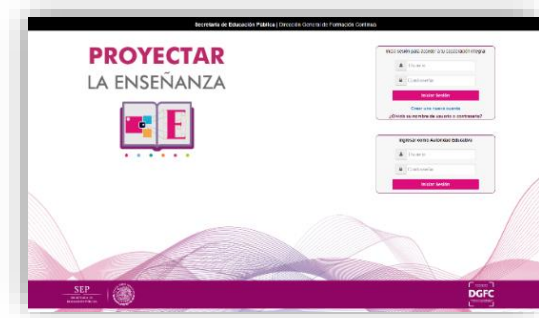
Secretaría de Educación Pública | Dirección General de Formación Continua

PROYECTAR
LA ENSEÑANZA

E

Inicia sesión para acceder a tu experiencia integral
Usuario
Contraseña
Iniciar Sesión
Crear una nueva cuenta
¿Olvidó su nombre de usuario o contraseña?

Ingresar como Autoridad Educativa
Usuario
Contraseña
Iniciar Sesión

SEP
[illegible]

DGFC